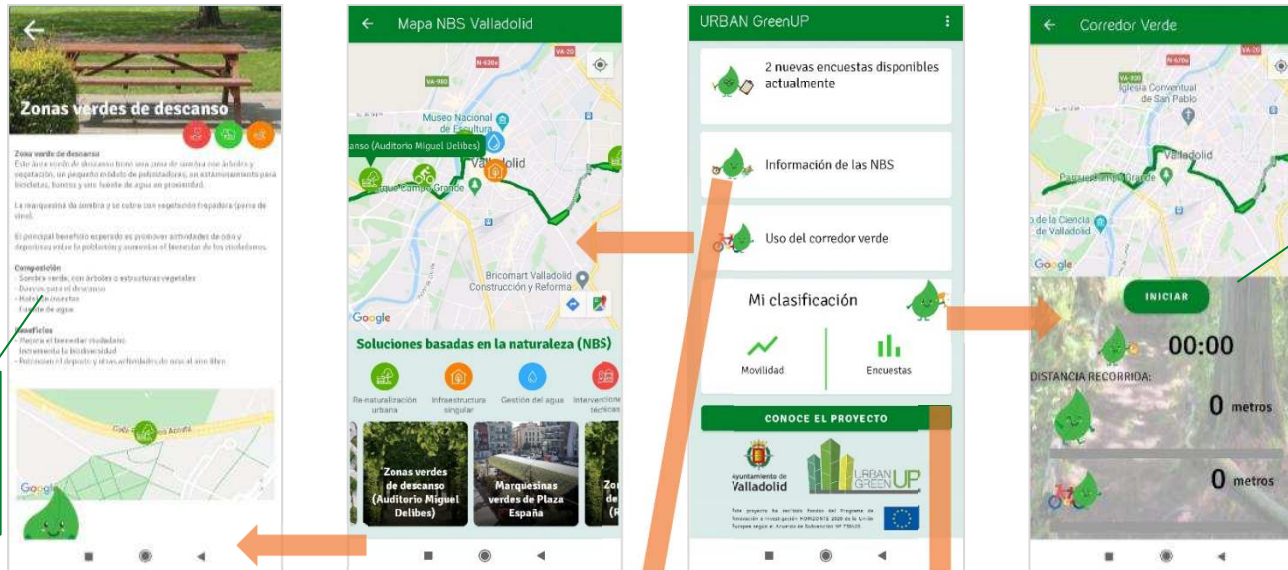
Zonas verdes de descanso

Zona verde de descanso
Este área verde de descanso tiene una zona de sombra con árboles y vegetación, un pequeño módulo de polinizadores, un estacionamiento para bicicletas, bancos y una fuente de agua en proximidad.

La marquesina da sombra y se cubre con vegetación trepadora (parra de vino).

El principal beneficio esperado es promover actividades de ocio y deportivas entre la población y aumentar el bienestar de los ciudadanos.

Composición
- Sombra verde, con árboles o estructuras vegetales
- Bancos para el descanso
- Hotel de insectos
- Fuente de agua

Beneficios
- Mejora el bienestar ciudadano
- Incrementa la biodiversidad
- Potencian el deporte y otras actividades de ocio al aire libre

Google

Mapa NBS Valladolid

Museo Nacional de Escultura
canso (Auditorio Miguel Delibes)
Valladolid
Parque Campo Grande
Bricomart Valladolid Construcción y Reforma
Google

Soluciones basadas en la naturaleza (NBS)

Re-naturalización urbana
Infraestructura singular
Gestión del agua
Intervenciones técnicas

Zonas verdes de descanso (Auditorio Miguel Delibes)
Marquesinas verdes de Plaza España
Zo de (R

URBAN GreenUP

2 nuevas encuestas disponibles actualmente

Información de las NBS

Uso del corredor verde

Mi clasificación

Movilidad
Encuestas

CONOCE EL PROYECTO

Ayuntamiento de Valladolid
URBAN GREEN UP

Corredor Verde

Iglesia Conventual de San Pablo
Valladolid
Parque Campo Grande
de la Ciencia de Valladolid
Google

INICIAR

00:00

DISTANCIA RECORRIDA:

0 metros

0 metros